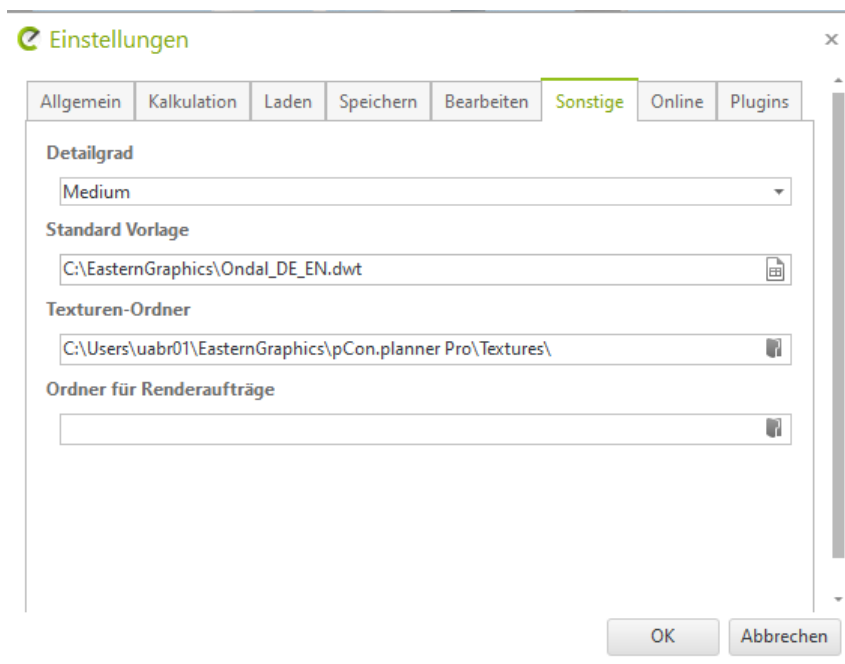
Einstellungen

×

Allgemein | Kalkulation | Laden | Speichern | Bearbeiten | Sonstige | Online | Plugins

Detailgrad

Medium

Standard Vorlage

C:\EasternGraphics\Ondal_DE_EN.dwt

Texturen-Ordner

C:\Users\uabr01\EasternGraphics\pCon.planner Pro\Textures\

Ordner für Renderaufträge

OK

Abbrechen